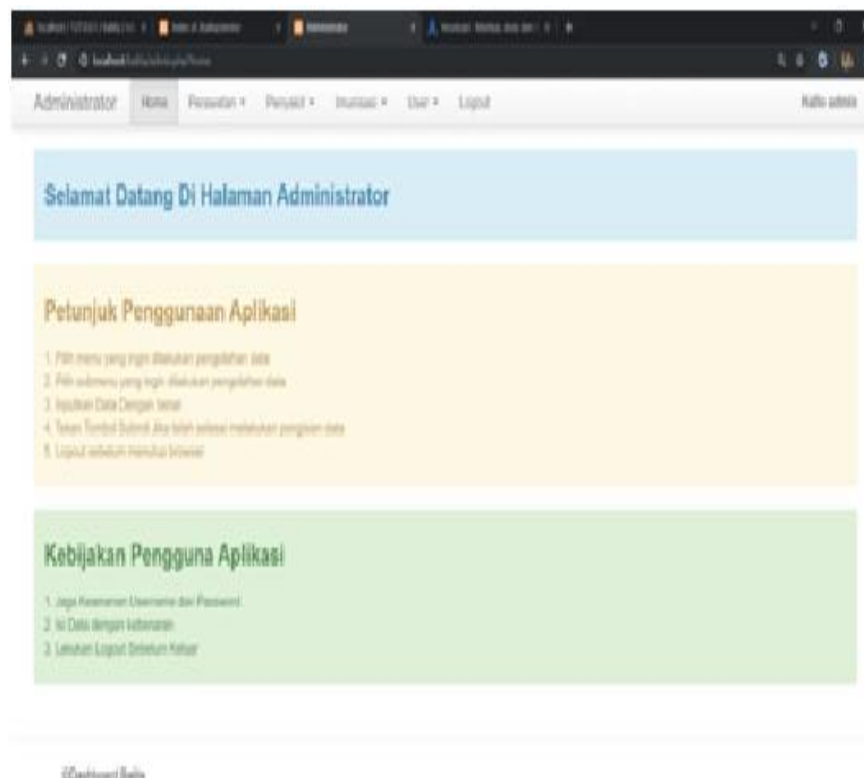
Administrator Home Perawatan ▾ Penyakit ▾ Imunisasi ▾ User ▾ Logout Hallo admin

Selamat Datang Di Halaman Administrator

Petunjuk Penggunaan Aplikasi

1. Pilih menu yang ingin dilakukan pengolahan data
2. Pilih submenu yang ingin dilakukan pengolahan data
3. Inputkan Data Dengan benar
4. Tekan Tombol Submit Jika telah selesai melakukan pengisian data
5. Logout sebelum menutup browser

Kebijakan Pengguna Aplikasi

1. Jaga Keamanan Username dan Password
2. Isi Data dengan kebenaran
3. Lakukan Logout Sebelum Keluar

©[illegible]